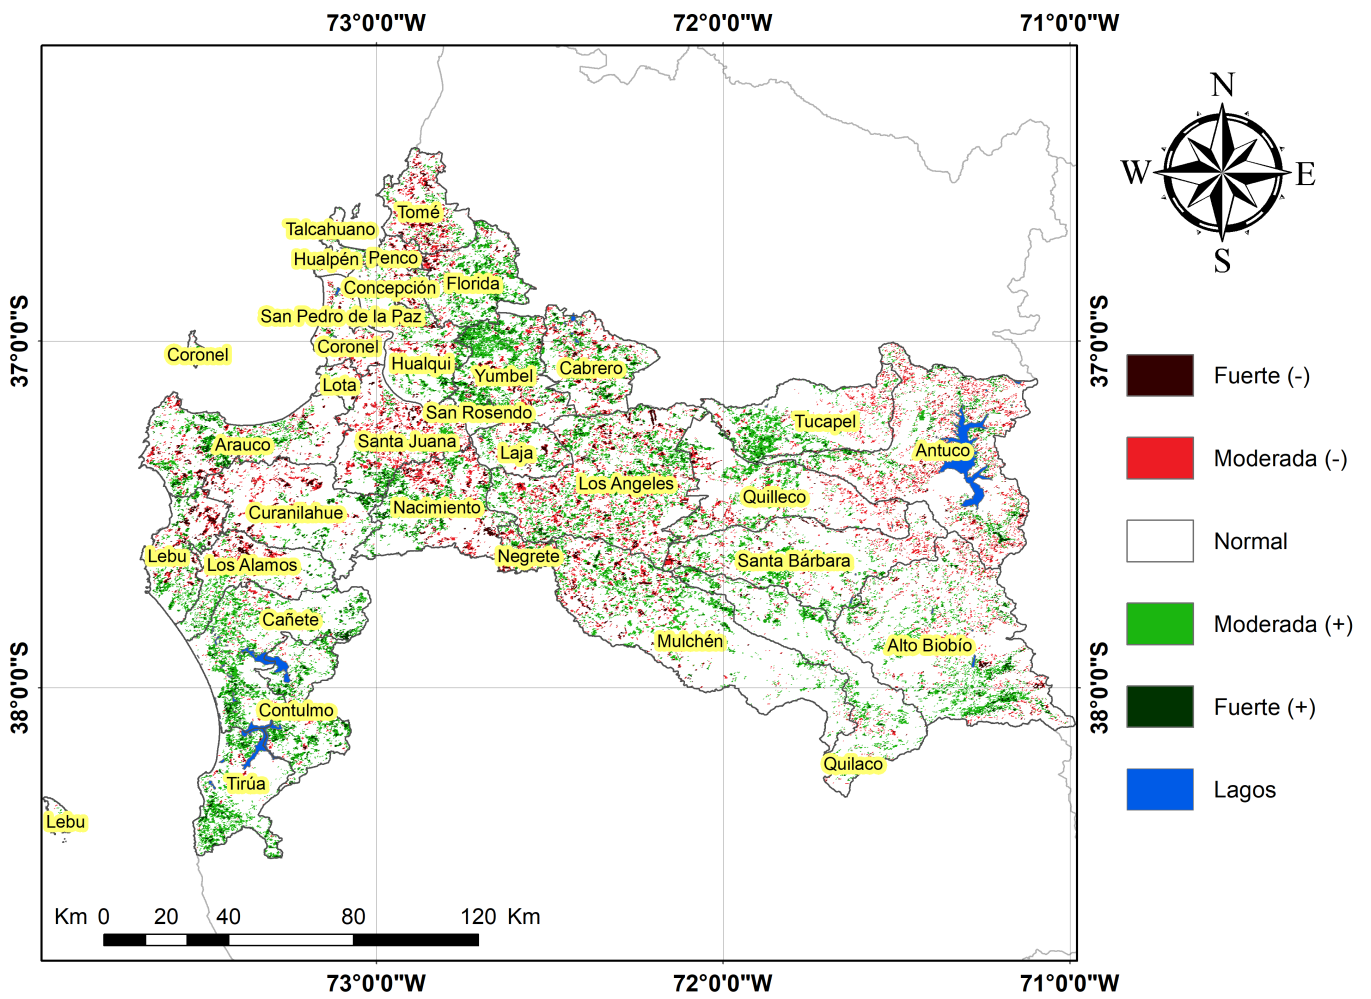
73°0'0"W 72°0'0"W 71°0'0"W

37°0'0"S 37°0'0"S

38°0'0"S 38°0'0"S

N
W E
S

Tomé
Talcahuano
Hualpén Penco
Concepción Florida
San Pedro de la Paz
Coronel
Coronel
Hualqui
Yumbel
Cabrero
Lota
San Rosendo
Arauco
Santa Juana
Laja
Tucapel
Antuco
Los Angeles
Quilleco
Curanilahue
Nacimiento
Lebu
Los Alamos
Negrete
Santa Bárbara
Cañete
Mulchén
Alto Biobío
Contulmo
Tirúa
Quilaco
Lebu

Fuerte (-)
Moderada (-)
Normal
Moderada (+)
Fuerte (+)
Lagos

Km 0 20 40 80 120 Km

73°0'0"W 72°0'0"W 71°0'0"W